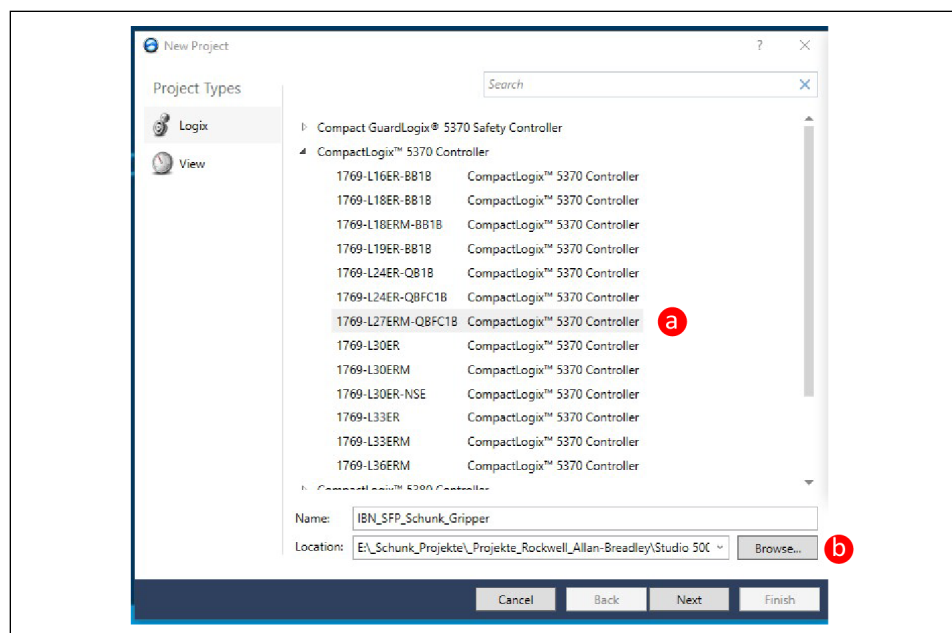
New Project

? ✕

Project Types

Logix

View

Search

Compact GuardLogix® 5370 Safety Controller

CompactLogix™ 5370 Controller

| | |
|---|---|
| 1769-L16ER-BB1B | CompactLogix™ 5370 Controller |
| 1769-L18ER-BB1B | CompactLogix™ 5370 Controller |
| 1769-L18ERM-BB1B | CompactLogix™ 5370 Controller |
| 1769-L19ER-BB1B | CompactLogix™ 5370 Controller |
| 1769-L24ER-QB1B | CompactLogix™ 5370 Controller |
| 1769-L24ER-QBFC1B | CompactLogix™ 5370 Controller |
| 1769-L27ERM-QBFC1B | CompactLogix™ 5370 Controller |
| 1769-L30ER | CompactLogix™ 5370 Controller |
| 1769-L30ERM | CompactLogix™ 5370 Controller |
| 1769-L30ER-NSE | CompactLogix™ 5370 Controller |
| 1769-L33ER | CompactLogix™ 5370 Controller |
| 1769-L33ERM | CompactLogix™ 5370 Controller |
| 1769-L36ERM | CompactLogix™ 5370 Controller |

a

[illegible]

Name: IBN_SFP_Schunk_Gripper

Location: E:\_Schunk_Projekte\_Projekte_Rockwell_Allan-Breadley\Studio 50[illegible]

Browse...

b

Cancel Back Next Finish